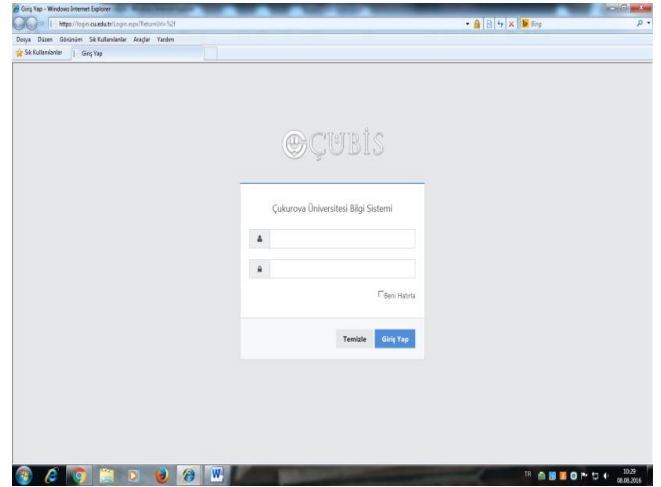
Giriş Yap - Windows Internet Explorer

https://login.cu.edu.tr/Login.aspx?ReturnUrl=%2f

Bing

Dosya Düzen Görünüm Sık Kullanılanlar Araçlar Yardım

Sık Kullanılanlar Giriş Yap

ÇUBİS

Çukurova Üniversitesi Bilgi Sistemi

Beni Hatırla

Temizle Giriş Yap

TR 10:29 08.08.2016